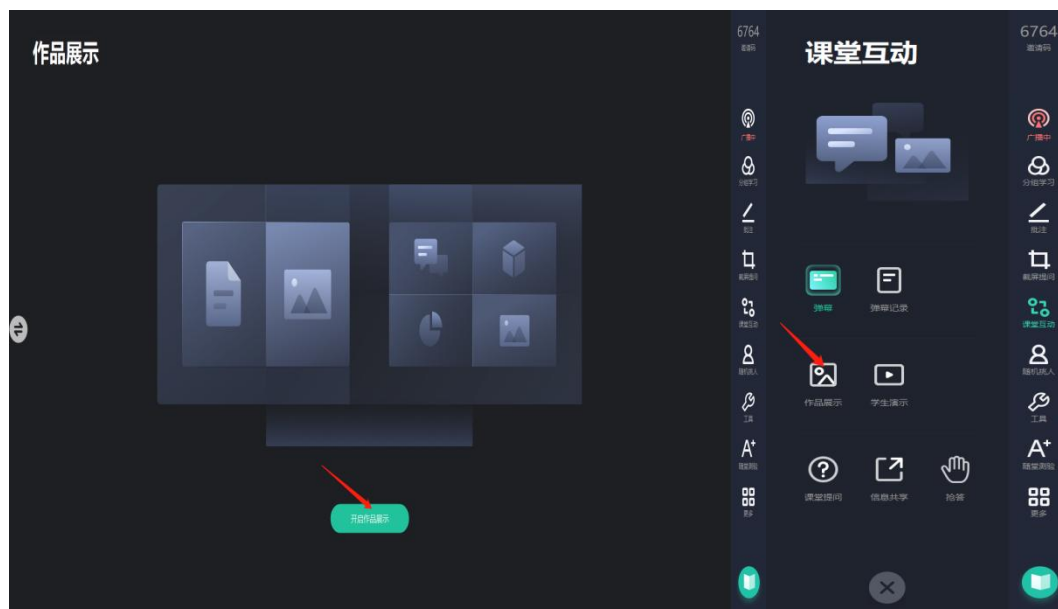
作品展示

开启作品展示

6764
邀请码

广播中
分组学习
批注
截屏提问
课堂互动
随机选人
工具
随堂测验
更多

课堂互动

弹幕
弹幕记录
作品展示
学生演示
课堂提问
信息共享
抢答

6764
邀请码

广播中
分组学习
批注
截屏提问
课堂互动
随机选人
工具
随堂测验
更多